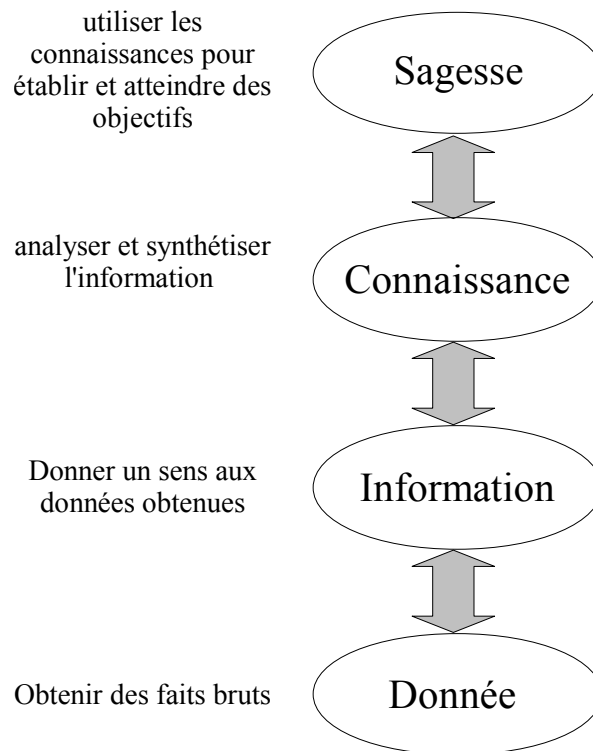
utiliser les connaissances pour établir et atteindre des objectifs

Sagesse

analyser et synthétiser l'information

Connaissance

Donner un sens aux données obtenues

Information

Obtenir des faits bruts

Donnée